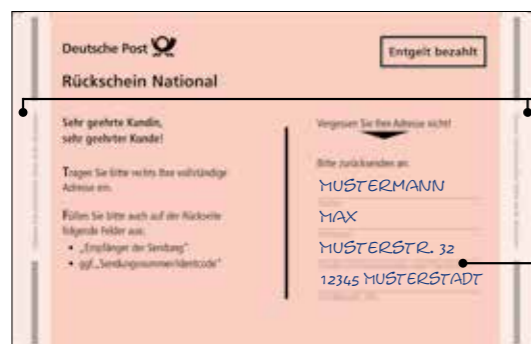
Deutsche Post

Entgelt bezahlt

Rückschein National

Sehr geehrte Kundin, sehr geehrter Kunde!

Tragen Sie bitte rechts Ihre vollständige Adresse ein.

Füllen Sie bitte auch auf der Rückseite folgende Felder aus:
• „Empfänger der Sendung"
• ggf. „Sendungsnummer/Identcode"

Vergessen Sie Ihre Adresse nicht!

Bitte zurücksenden an:

MUSTERMANN

MAX

MUSTERSTR. 32

12345 MUSTERSTADT